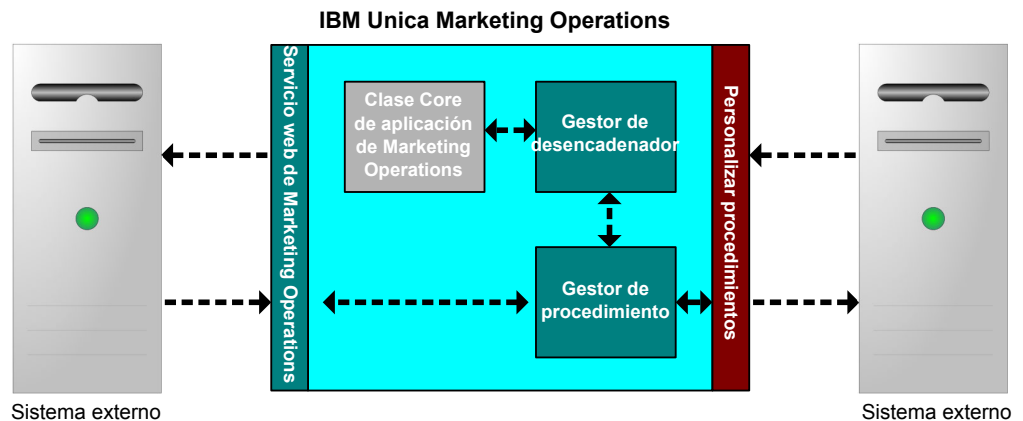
IBM Unica Marketing Operations

Servicio web de Marketing Operations

Clase Core de aplicación de Marketing Operations

Gestor de desencadenador

Gestor de procedimiento

Personalizar procedimientos

Sistema externo

Sistema externo